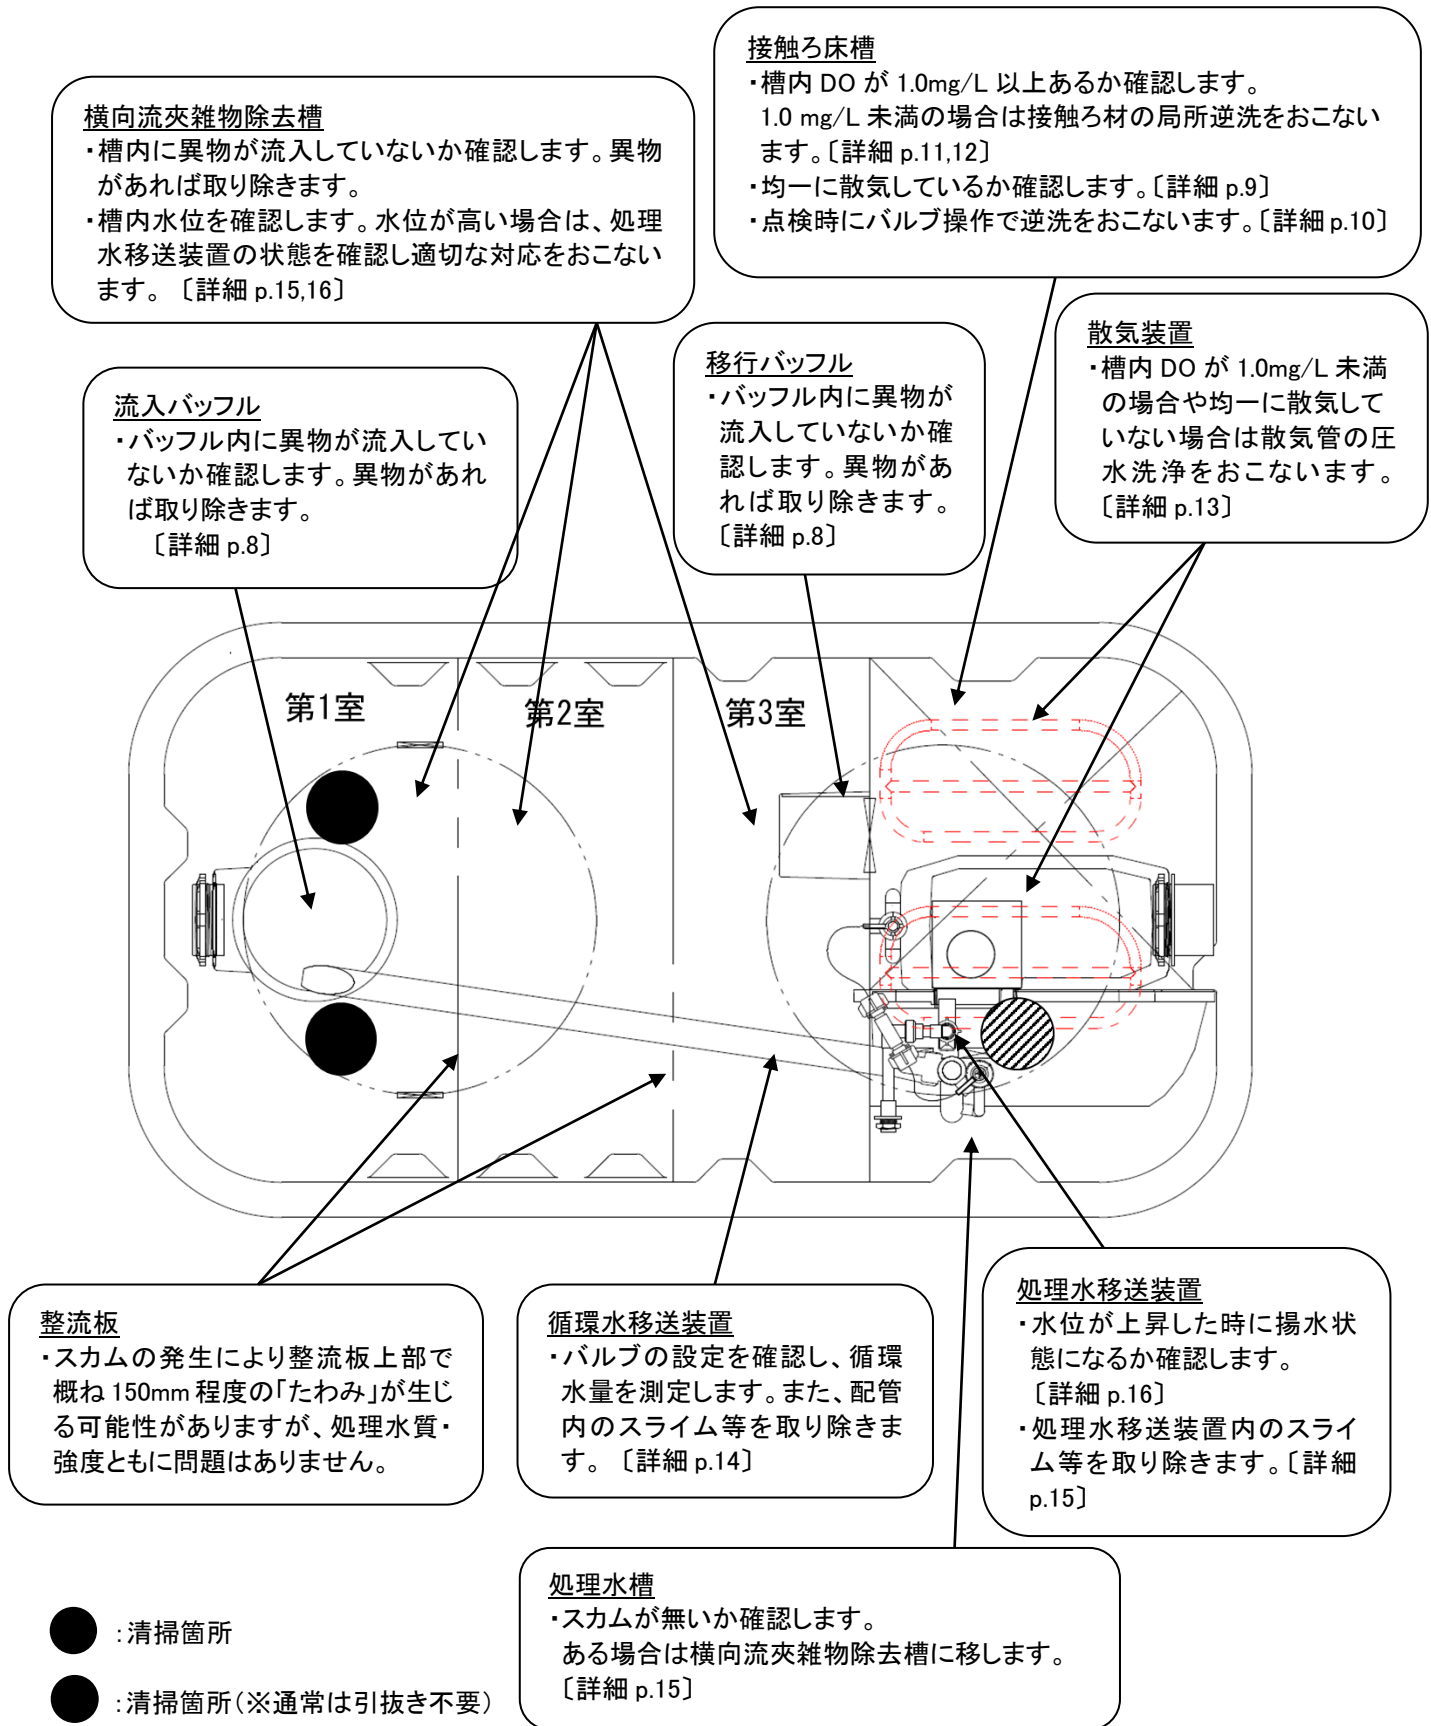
接触ろ床槽
・槽内 DO が 1.0mg/L 以上あるか確認します。
1.0 mg/L 未満の場合は接触ろ材の局所逆洗をおこないます。〔詳細 p.11,12〕
・均一に散気しているか確認します。〔詳細 p.9〕
・点検時にバルブ操作で逆洗をおこないます。〔詳細 p.10〕

横向流夾雑物除去槽
・槽内に異物が流入していないか確認します。異物があれば取り除きます。
・槽内水位を確認します。水位が高い場合は、処理水移送装置の状態を確認し適切な対応をおこないます。〔詳細 p.15,16〕

散気装置
・槽内 DO が 1.0mg/L 未満の場合や均一に散気していない場合は散気管の圧水洗浄をおこないます。
〔詳細 p.13〕

移行バッフル
・バッフル内に異物が流入していないか確認します。異物があれば取り除きます。
〔詳細 p.8〕

流入バッフル
・バッフル内に異物が流入していないか確認します。異物があれば取り除きます。
〔詳細 p.8〕

第1室

第2室

第3室

整流板
・スカムの発生により整流板上部で概ね 150mm 程度の「たわみ」が生じる可能性がありますが、処理水質・強度ともに問題はありません。

循環水移送装置
・バルブの設定を確認し、循環水量を測定します。また、配管内のスライム等を取り除きます。〔詳細 p.14〕

処理水移送装置
・水位が上昇した時に揚水状態になるか確認します。
〔詳細 p.16〕
・処理水移送装置内のスライム等を取り除きます。〔詳細 p.15〕

処理水槽
・スカムが無いか確認します。
ある場合は横向流夾雑物除去槽に移します。
〔詳細 p.15〕

:清掃箇所

:清掃箇所(※通常は引抜き不要)